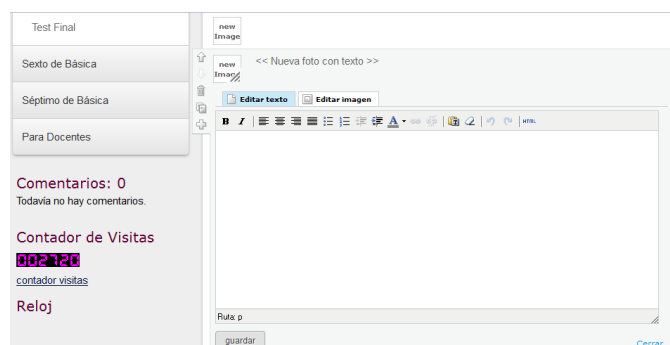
Test Final

Sexto de Básica

Séptimo de Básica

Para Docentes

Comentarios: 0

Todavía no hay comentarios.

Contador de Visitas

002720

contador visitas

Reloj

new Image

new Image

<< Nueva foto con texto >>

Editar texto

Editar imagen

B I

HTML

Ruta: p

guardar

Cerrar